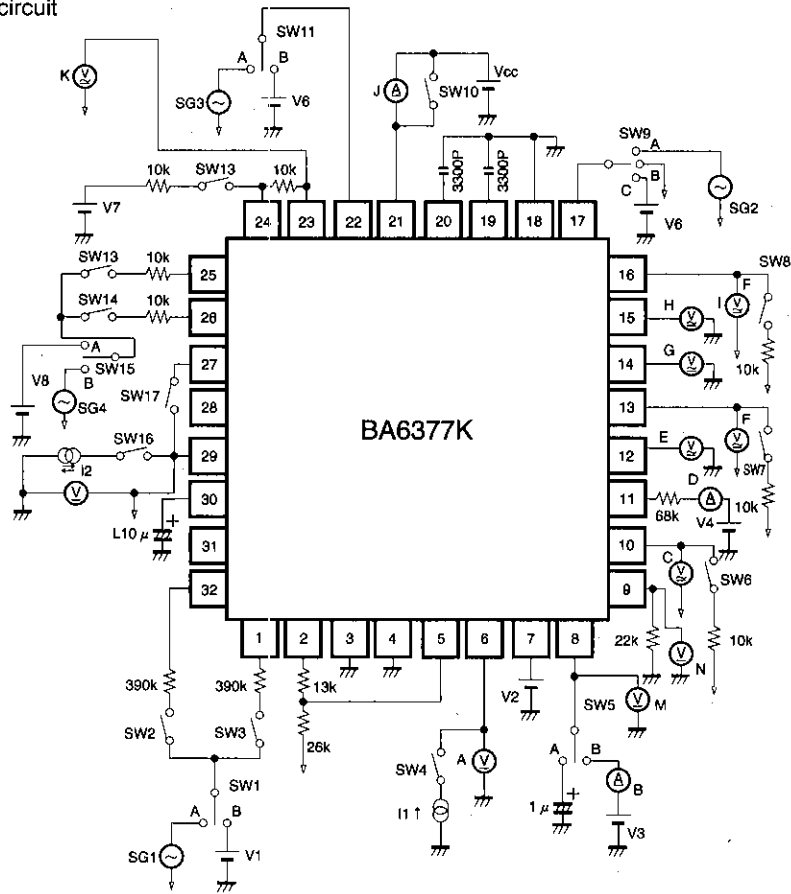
circuit

K
SW11
A
B
SG3
V6
J
SW10
Vcc
SW9
A
C
B
V6
SG2
10k
SW13
10k
V7
3300P
3300P
24
23
22
21
20
19
18
17
SW13
10k
25
SW14
10k
26
A
SW15
V8
B
SG4
SW17
27
28
SW16
29
I2
30
L10 $\mu$
31
32
BA6377K
16
SW8
F
H
I
15
G
14
10k
13
F
E
12
SW7
D
11
68k
V4
10k
10
C
9
SW6
22k
10k
N
1
2
3
4
5
6
7
8
390k
390k
13k
V2
SW5
M
SW2
SW3
26k
A
B
SW1
SW4
A
A
B
B
1 $\mu$
I1
SG1
V1
V3